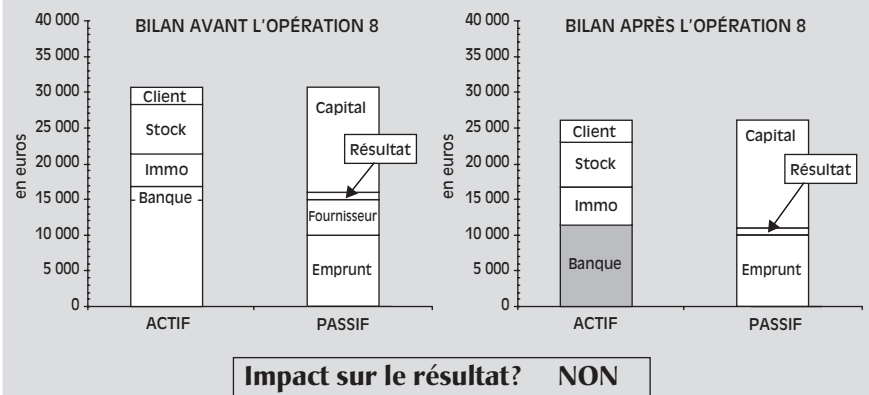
BILAN AVANT L'OPÉRATION 8

40 000
35 000
30 000
25 000
20 000
15 000
10 000
5 000
0

en euros

Client
Stock
Immo
Banque

Capital
Résultat
Fournisseur
Emprunt

ACTIF
PASSIF

BILAN APRÈS L'OPÉRATION 8

40 000
35 000
30 000
25 000
20 000
15 000
10 000
5 000
0

en euros

Client
Stock
Immo
Banque

Capital
Résultat
Emprunt

ACTIF
PASSIF

Impact sur le résultat? NON